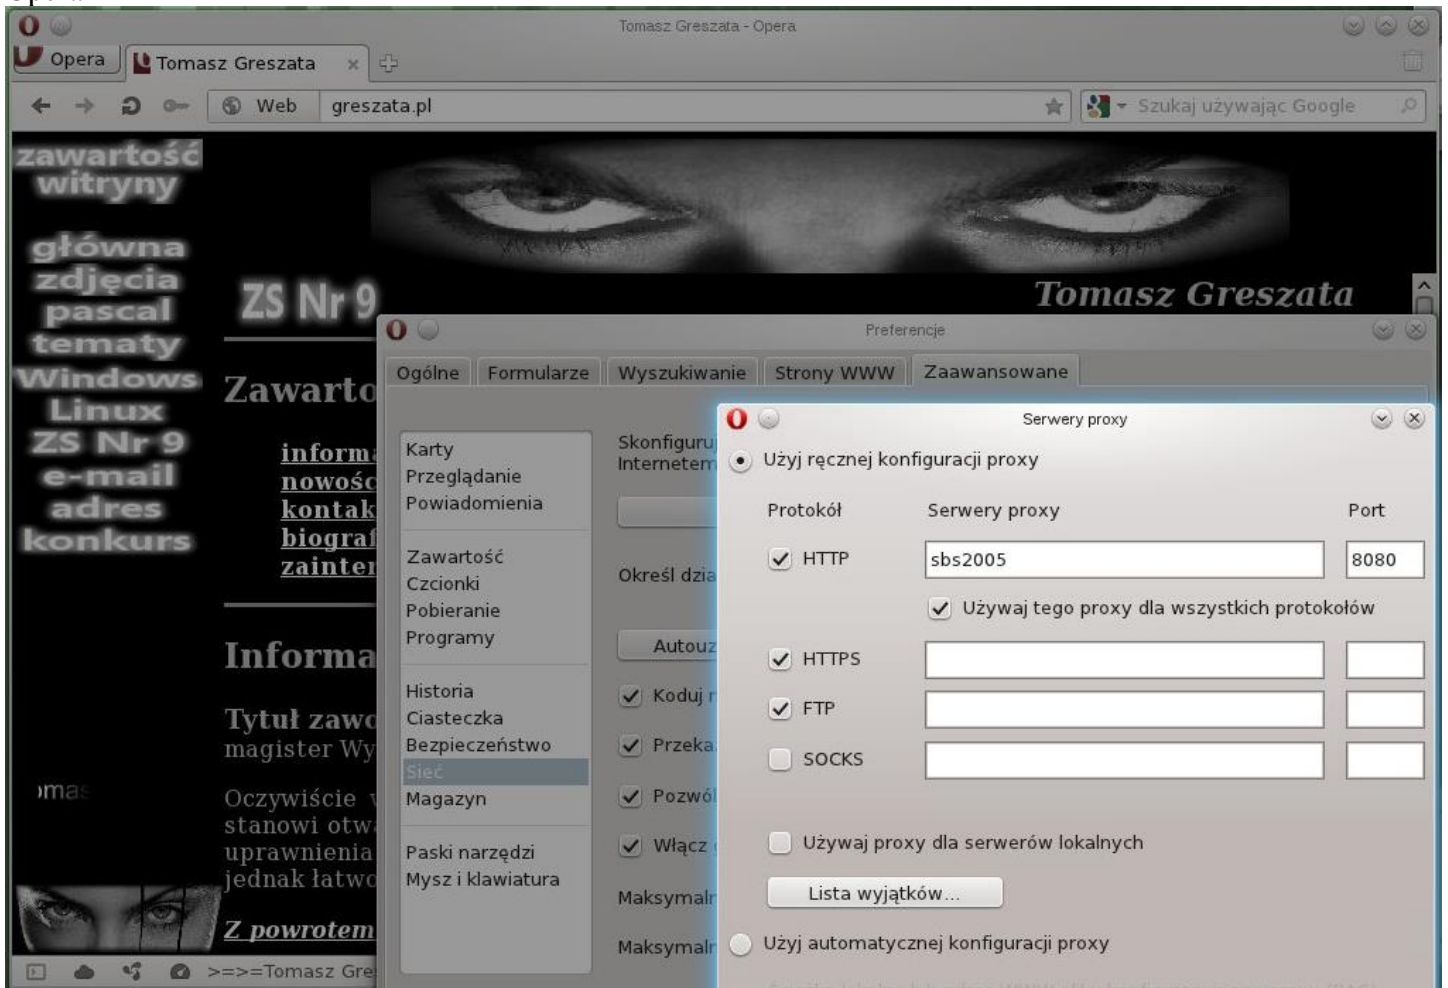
Tomasz Greszata - Opera

Opera | Tomasz Greszata ×

Web | greszata.pl

Szukaj używając Google

zawartość witryny

główna
zdjęcia
pascal
tematy
Windows
Linux
ZS Nr 9
e-mail
adres
konkurs

ZS Nr 9

Tomasz Greszata

Zawarto

informa
nowość
kontak
biograf
zainter

Informa

Tytuł zawo
magister Wy

Oczywiście
stanowi otw
uprawnienia
jednak łatwo

Z powrotem

>=>=Tomasz Gre

Preferencje

Ogólne | Formularze | Wyszukiwanie | Strony WWW | Zaawansowane

Karty
Przeglądanie
Powiadomienia

Zawartość
Czcionki
Pobieranie
Programy

Historia
Ciasteczka
Bezpieczeństwo
Sieć
Magazyn

Paski narzędzi
Mysz i klawiatura

Skonfiguru
Internetem

Określ dzia

Autouz

Koduj

Przeka

Pozwó

Włącz

Maksymaln

Maksymaln

Serwery proxy

Użyj ręcznej konfiguracji proxy

| Protokół | Serwery proxy | Port |
|---|---|---|
| HTTP | sbs2005 | 8080 |
| HTTPS | | |
| FTP | | |
| SOCKS | | |

Używaj tego proxy dla wszystkich protokołów

Używaj proxy dla serwerów lokalnych

Lista wyjątków...

Użyj automatycznej konfiguracji proxy